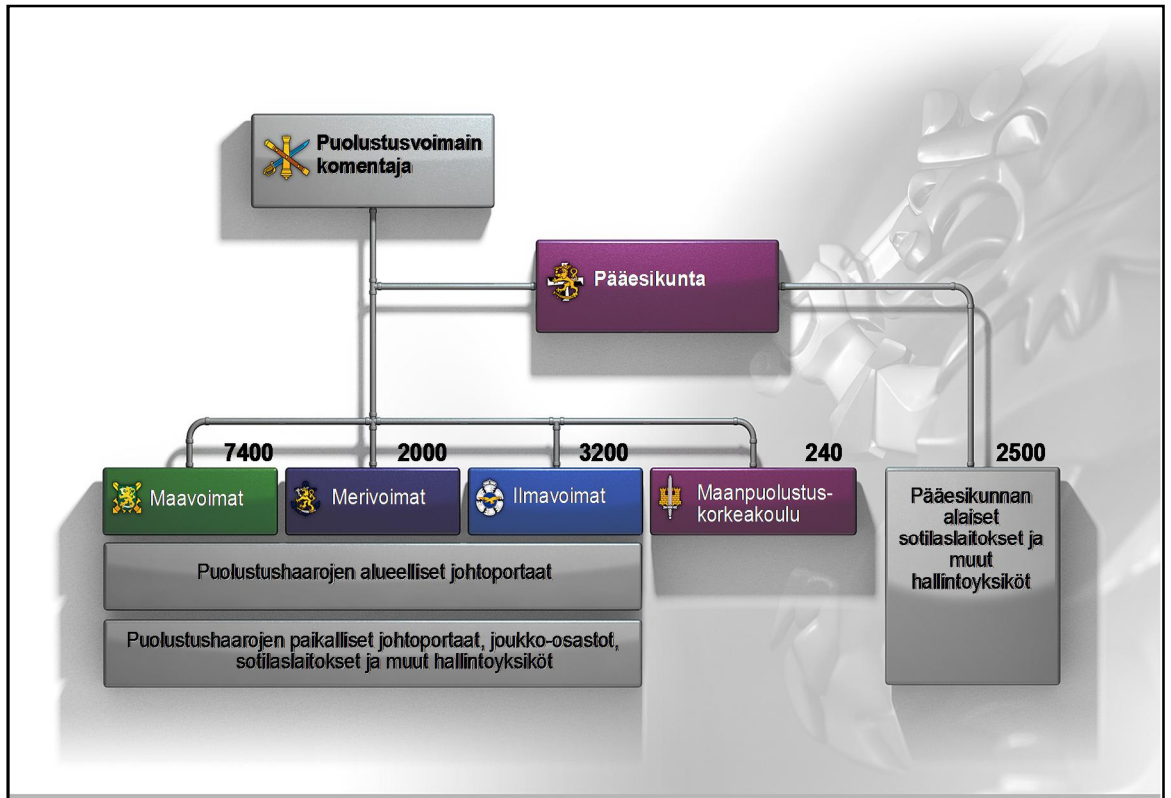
Puolustusvoimain komentaja

Pääesikunta

7400
Maavoimat

2000
Merivoimat

3200
Ilmavoimat

240
Maanpuolustuskorkeakoulu

2500
Pääesikunnan alaiset sotilaslaitokset ja muut hallintoyksiköt

Puolustushaarojen alueelliset johtoportaat

Puolustushaarojen paikalliset johtoportaat, joukko-osastot, sotilaslaitokset ja muut hallintoyksiköt